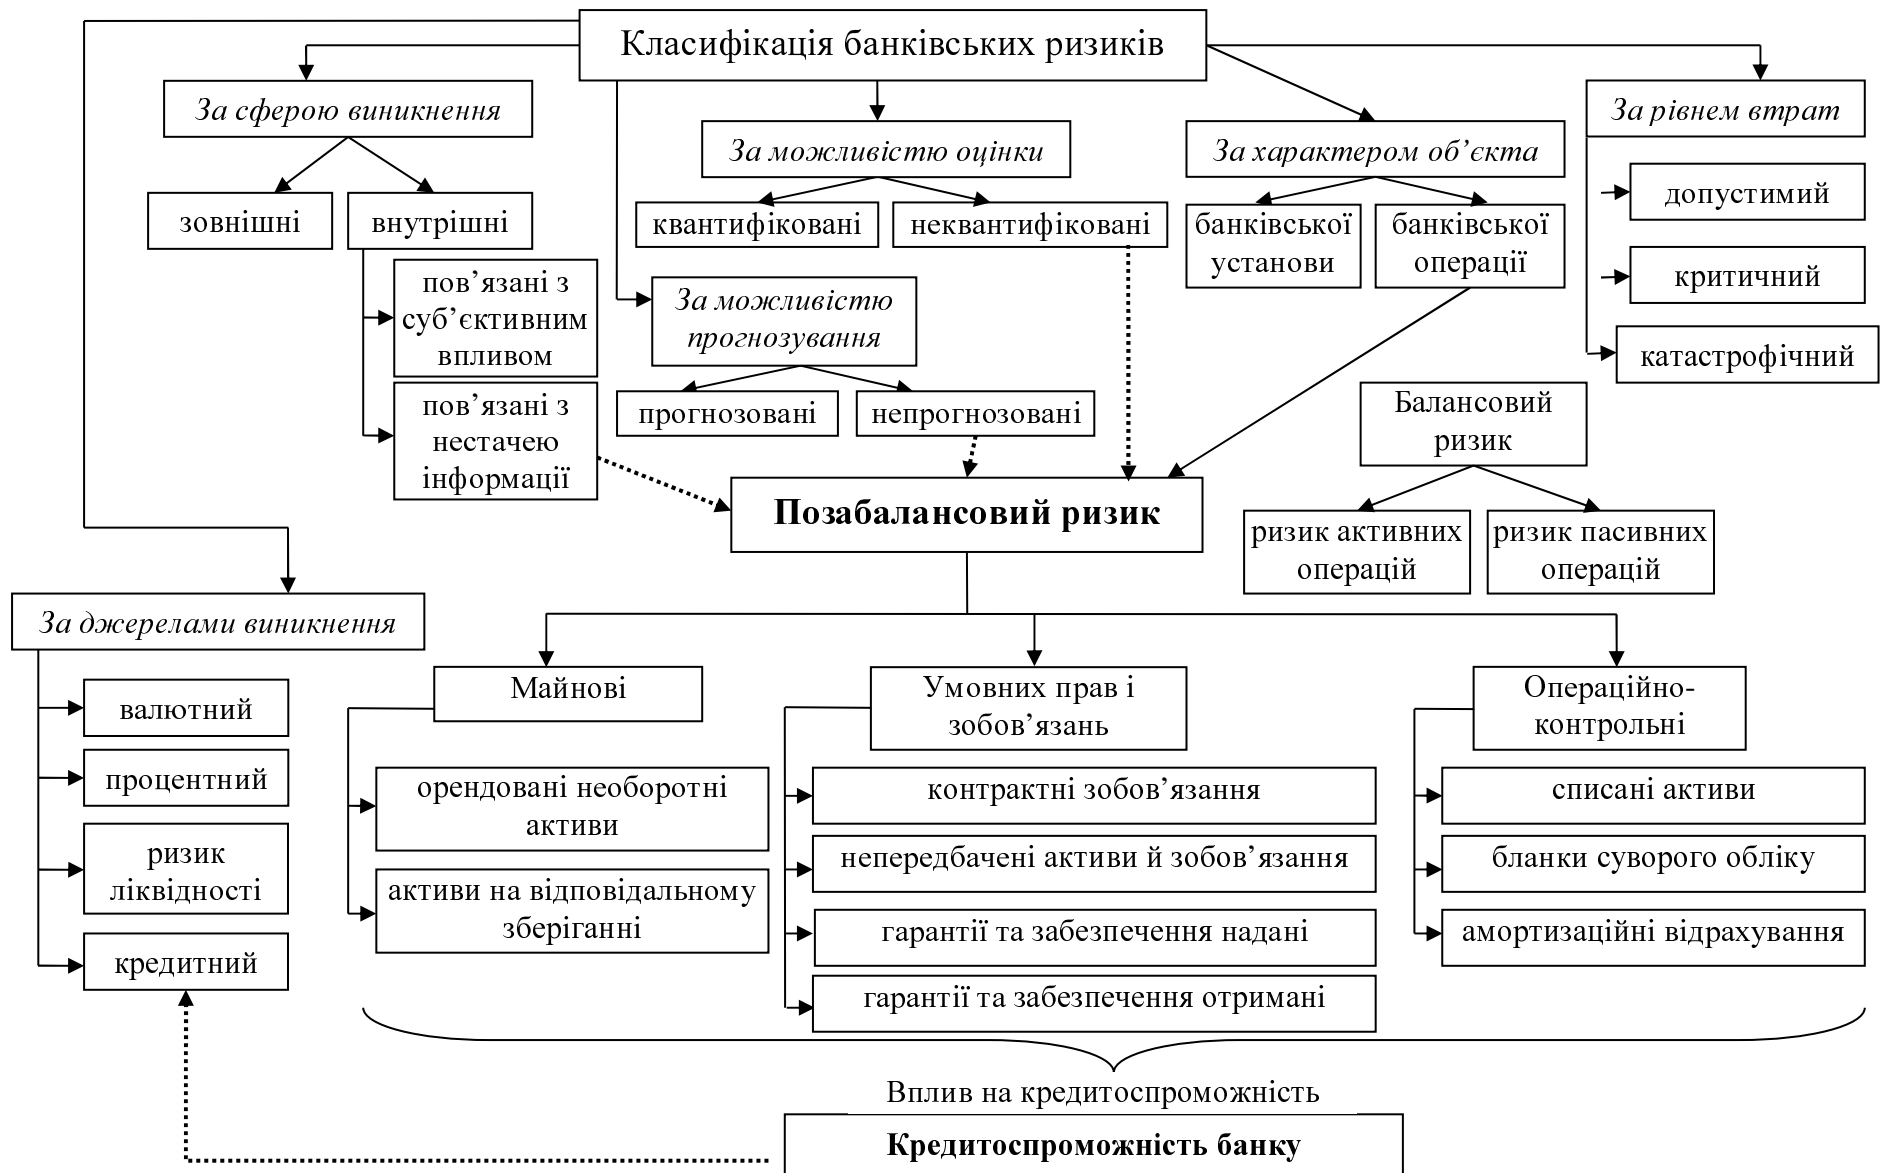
Класифікація банківських ризиків

За сферою виникнення

зовнішні

внутрішні

пов’язані з суб’єктивним впливом

пов’язані з нестачею інформації

За можливістю оцінки

квантифіковані

неквантифіковані

За можливістю прогнозування

прогнозовані

непрогнозовані

За характером об’єкта

банківської установи

банківської операції

За рівнем втрат

допустимий

критичний

катастрофічний

Балансовий ризик

ризик активних операцій

ризик пасивних операцій

Позабалансовий ризик

За джерелами виникнення

валютний

процентний

ризик ліквідності

кредитний

Майнові

орендовані необоротні активи

активи на відповідальному зберіганні

Умовних прав і зобов’язань

контрактні зобов’язання

непередбачені активи й зобов’язання

гарантії та забезпечення надані

гарантії та забезпечення отримані

Операційно-контрольні

списані активи

бланки суворого обліку

амортизаційні відрахування

Вплив на кредитоспроможність

Кредитоспроможність банку